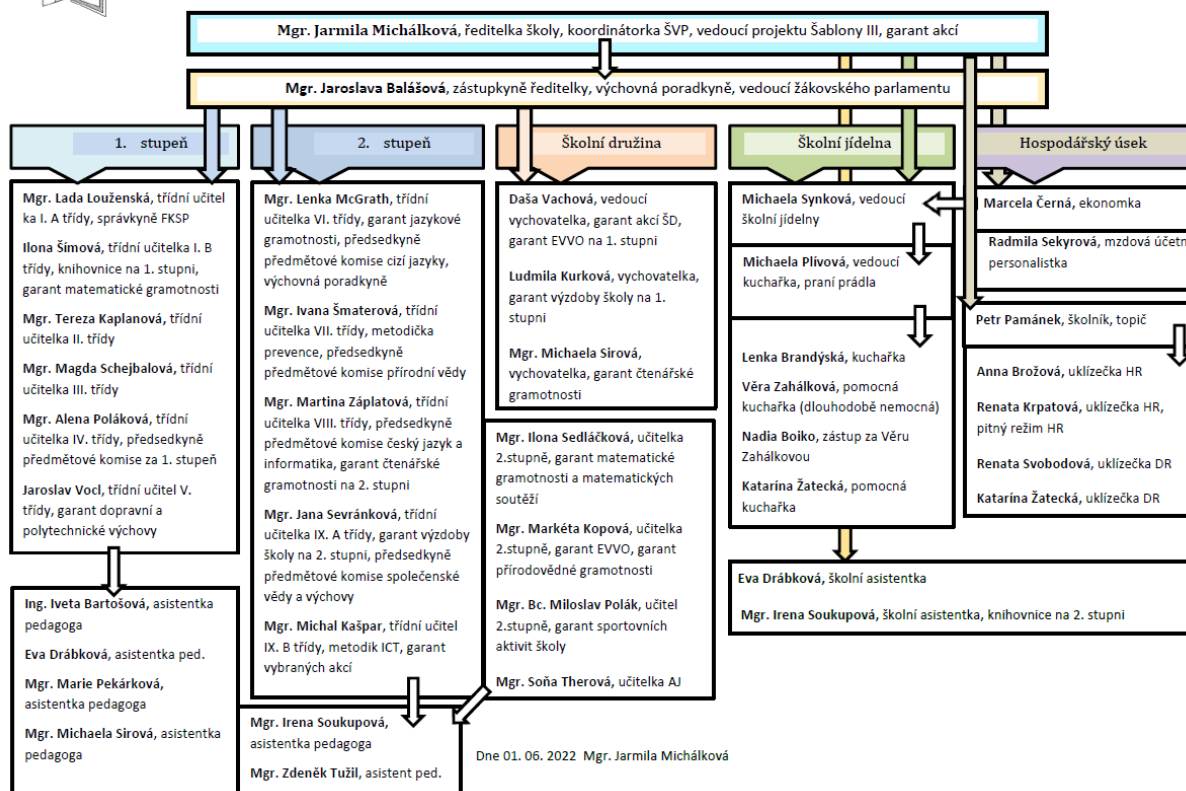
**Mgr. Jarmila Michálková**, ředitelka školy, koordinátorka ŠVP, vedoucí projektu Šablony III, garant akcí

**Mgr. Jaroslava Balášová**, zástupkyně ředitelky, výchovná poradkyně, vedoucí žákovského parlamentu

1. stupeň

**Mgr. Lada Louženská**, třídní učitelka I. A třídy, správkyně FKSP

**Ilona Šimová**, třídní učitelka I. B třídy, knihovnice na 1. stupni, garant matematické gramotnosti

**Mgr. Tereza Kaplanová**, třídní učitelka II. třídy

**Mgr. Magda Schejbalová**, třídní učitelka III. třídy

**Mgr. Alena Poláková**, třídní učitelka IV. třídy, předsedkyně předmětové komise za 1. stupeň

**Jaroslav Vocl**, třídní učitel V. třídy, garant dopravní a polytechnické výchovy

**Ing. Iveta Bartošová**, asistentka pedagoga

**Eva Drábková**, asistentka ped.

**Mgr. Marie Pekárková**, asistentka pedagoga

**Mgr. Michaela Sirová**, asistentka pedagoga

2. stupeň

**Mgr. Lenka McGrath**, třídní učitelka VI. třídy, garant jazykové gramotnosti, předsedkyně předmětové komise cizí jazyky, výchovná poradkyně

**Mgr. Ivana Šmaterová**, třídní učitelka VII. třídy, metodička prevence, předsedkyně předmětové komise přírodní vědy

**Mgr. Martina Záplatová**, třídní učitelka VIII. třídy, předsedkyně předmětové komise český jazyk a informatika, garant čtenářské gramotnosti na 2. stupni

**Mgr. Jana Sevránková**, třídní učitelka IX. A třídy, garant výzdoby školy na 2. stupni, předsedkyně předmětové komise společenské vědy a výchovy

**Mgr. Michal Kašpar**, třídní učitel IX. B třídy, metodik ICT, garant vybraných akcí

**Mgr. Irena Soukupová**, asistentka pedagoga

**Mgr. Zdeněk Tužil**, asistent ped.

Školní družina

**Daša Vachová**, vedoucí vychovatelka, garant akcí ŠD, garant EVVO na 1. stupni

**Ludmila Kurková**, vychovatelka, garant výzdoby školy na 1. stupni

**Mgr. Michaela Sirová**, vychovatelka, garant čtenářské gramotnosti

**Mgr. Ilona Sedláčková**, učitelka 2.stupně, garant matematické gramotnosti a matematických soutěží

**Mgr. Markéta Kopová**, učitelka 2.stupně, garant EVVO, garant přírodovědné gramotnosti

**Mgr. Bc. Miloslav Polák**, učitel 2.stupně, garant sportovních aktivit školy

**Mgr. Soňa Therová**, učitelka AJ

Školní jídelna

**Michaela Synková**, vedoucí školní jídelny

**Michaela Plívová**, vedoucí kuchařka, praní prádla

**Lenka Brandýská**, kuchařka

**Věra Zahálková**, pomocná kuchařka (dlouhodobě nemocná)

**Nadia Boiko**, zástup za Věru Zahálkovou

**Katarína Žatecká**, pomocná kuchařka

Hospodářský úsek

**Marcela Černá**, ekonomka

**Radmila Sekyrová**, mzdová účetn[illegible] personalistka

**Petr Pamánek**, školník, topič

**Anna Brožová**, uklízečka HR

**Renata Krpatová**, uklízečka HR, pitný režim HR

**Renata Svobodová**, uklízečka DR

**Katarína Žatecká**, uklízečka DR

**Eva Drábková**, školní asistentka

**Mgr. Irena Soukupová**, školní asistentka, knihovnice na 2. stupni

Dne 01. 06. 2022 Mgr. Jarmila Michálková